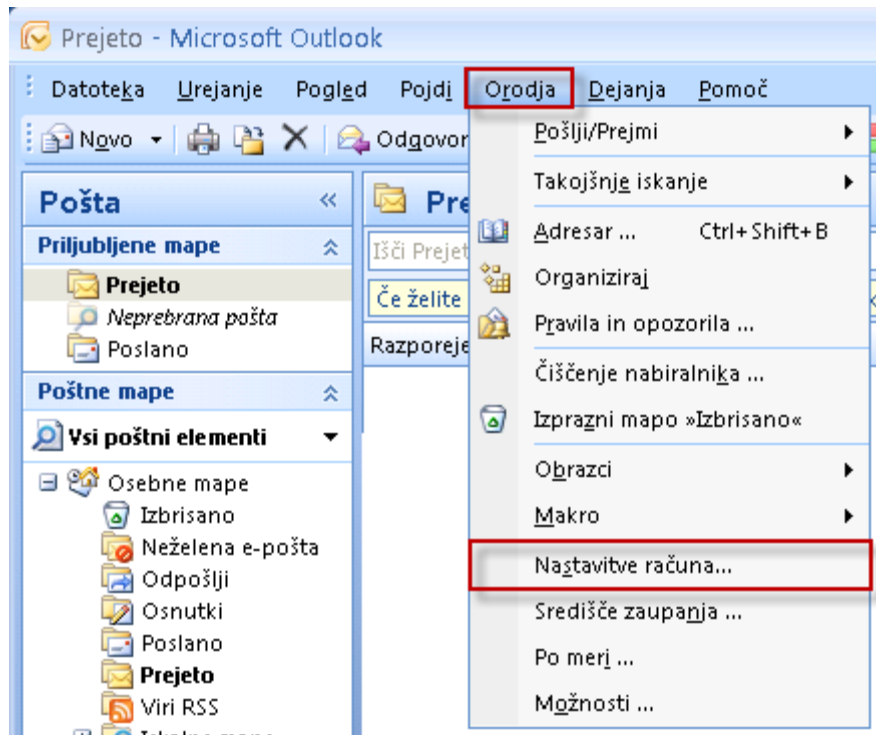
Prejeto - Microsoft Outlook

Datoteka Urejanje Pogled Pojdi Orodja Dejanja Pomoč

Novo Odgovor

Pošta «

Priljubljene mape

Prejeto
Neprebrana pošta
Poslano

Poštne mape

Vsi poštni elementi

Osebne mape
Izbrisano
Neželena e-pošta
Odpošlji
Osnutki
Poslano
Prejeto
Viri RSS

Pre

Išči Prejet

Če želite

Razporeje

Pošlji/Prejmi
Takojšnje iskanje
Adresar ... Ctrl+Shift+B
Organiziraj
Pravila in opozorila ...
Čiščenje nabiralnika ...
Izprazni mapo »Izbrisano«
Obrazci
Makro
Nastavitve računa...
Središče zaupanja ...
Po meri ...
Možnosti ...